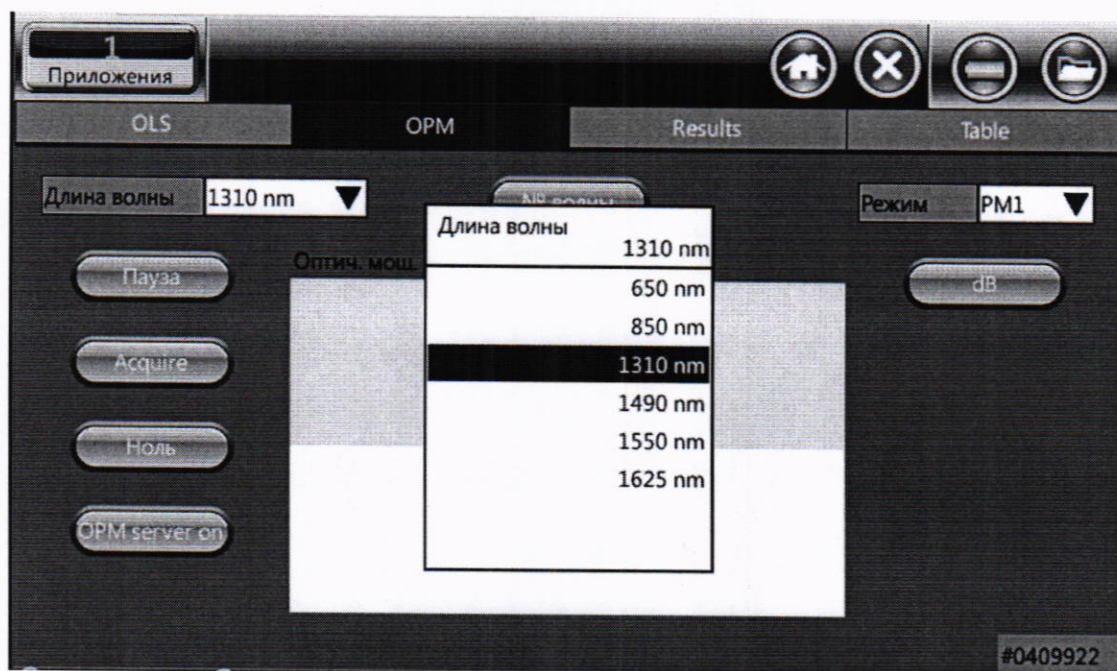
1
Приложения

OLS
OPM
Results
Table

Длина волны
1310 nm

№ волны

Режим
PM1

Пауза
Оптич. мощ.

dB

Acquire

Ноль

OPM server on

Длина волны
1310 nm
650 nm
850 nm
1310 nm
1490 nm
1550 nm
1625 nm

#0409922